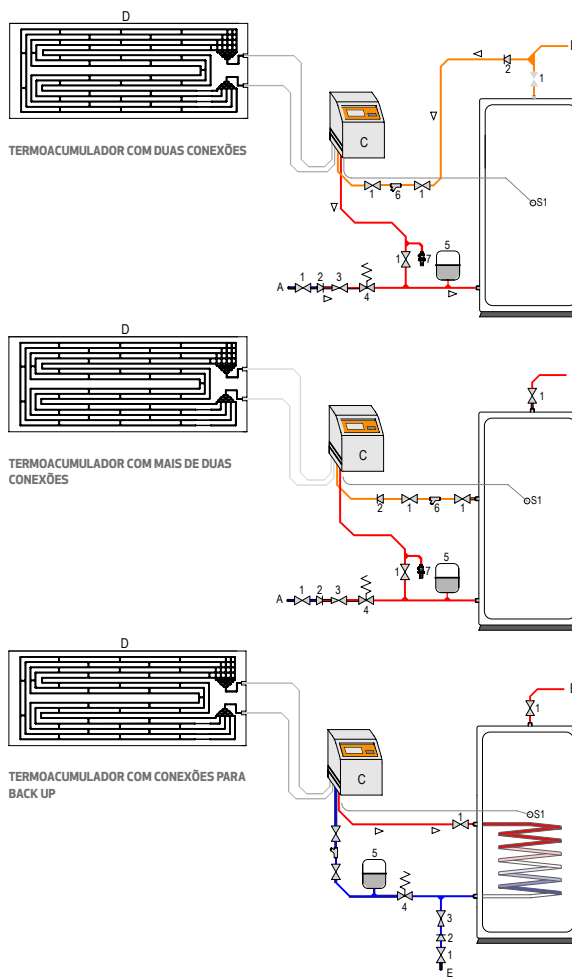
D

TERMOACUMULADOR COM DUAS CONEXÕES

C

2
1
1
6
1
S1
5
1
7
A
1
2
3
4

D

TERMOACUMULADOR COM MAIS DE DUAS CONEXÕES

C

1
2
1
6
1
S1
5
1
7
A
1
2
3
4

D

TERMOACUMULADOR COM CONEXÕES PARA BACK UP

C

1
S1
1
5
4
3
2
1
E